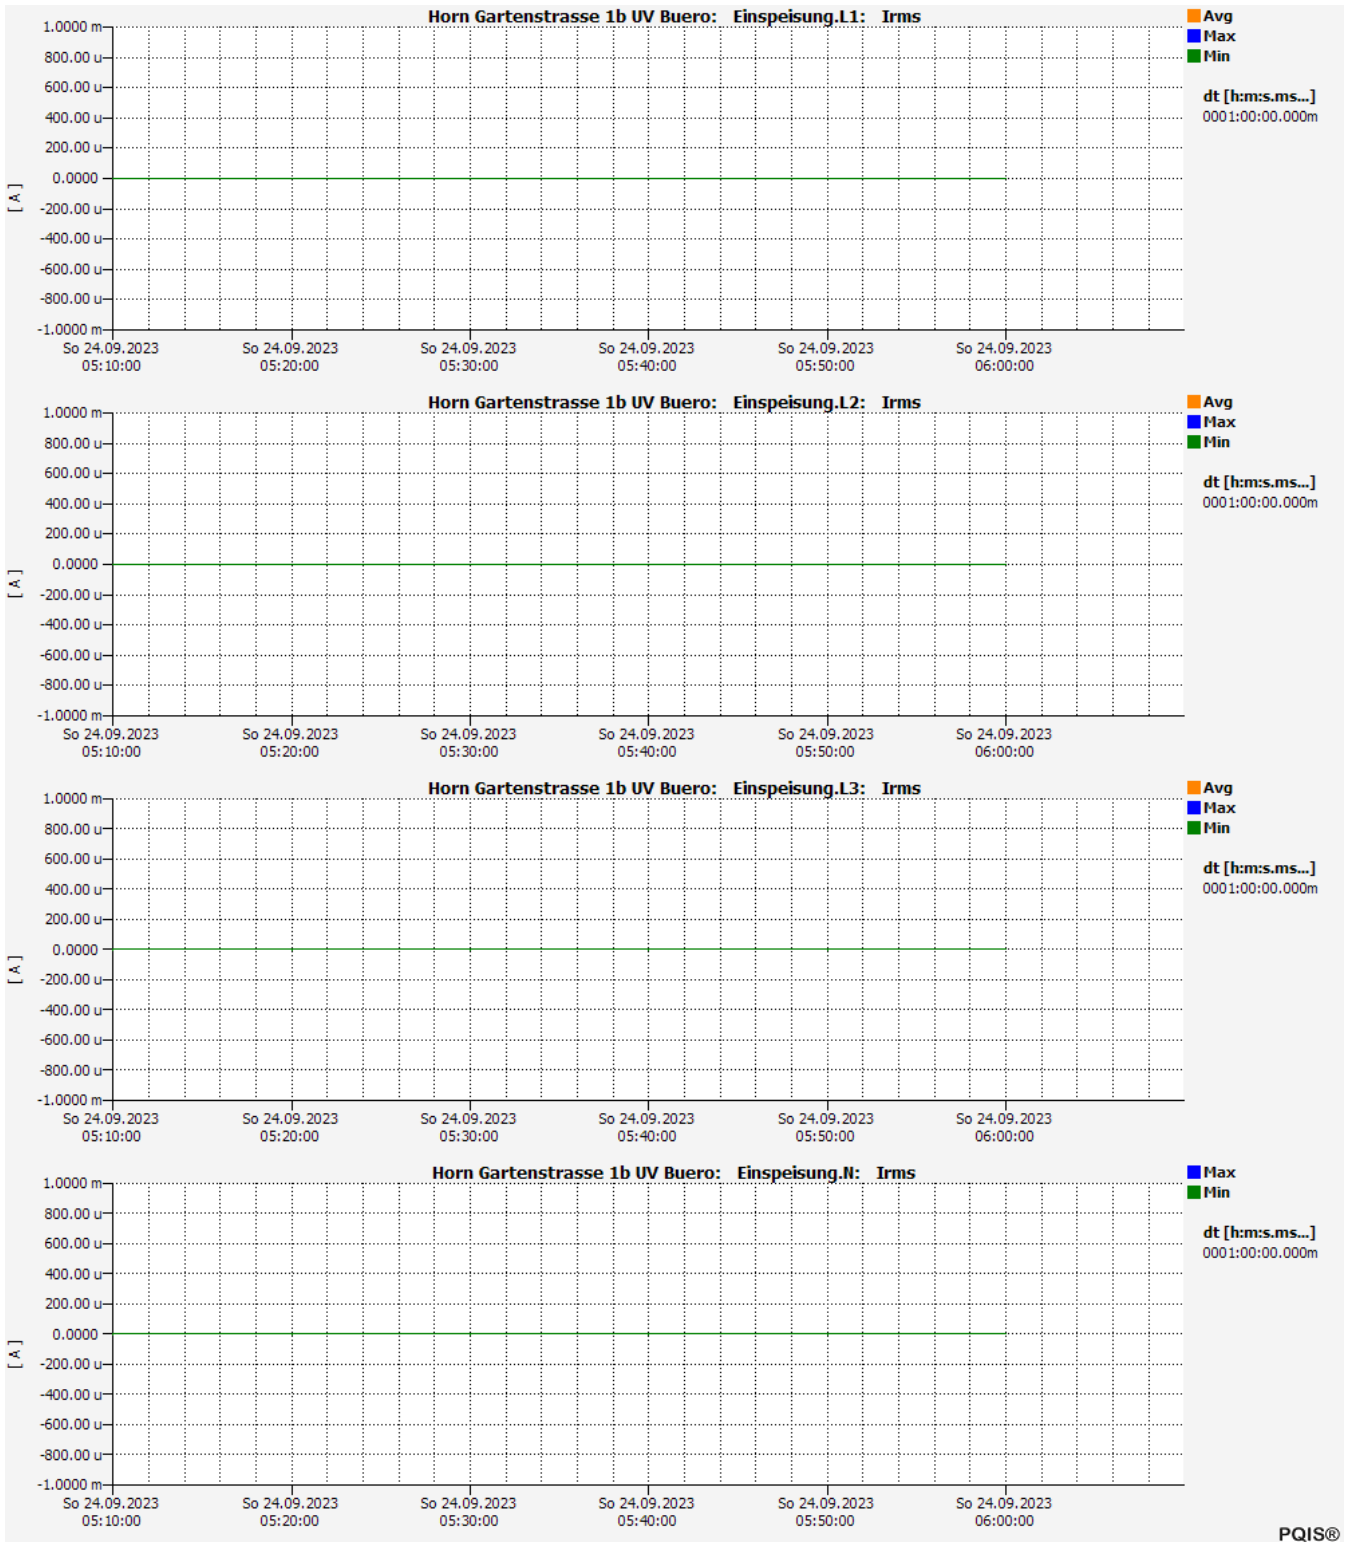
Horn Gartenstrasse 1b UV Buero: Einspeisung.L1: Irms

Avg
Max
Min

dt [h:m:s.ms...]
0001:00:00.000m

1.0000 m
800.00 u
600.00 u
400.00 u
200.00 u
0.0000
-200.00 u
-400.00 u
-600.00 u
-800.00 u
-1.0000 m

[ A ]

So 24.09.2023 05:10:00
So 24.09.2023 05:20:00
So 24.09.2023 05:30:00
So 24.09.2023 05:40:00
So 24.09.2023 05:50:00
So 24.09.2023 06:00:00

Horn Gartenstrasse 1b UV Buero: Einspeisung.L2: Irms

Avg
Max
Min

dt [h:m:s.ms...]
0001:00:00.000m

1.0000 m
800.00 u
600.00 u
400.00 u
200.00 u
0.0000
-200.00 u
-400.00 u
-600.00 u
-800.00 u
-1.0000 m

[ A ]

So 24.09.2023 05:10:00
So 24.09.2023 05:20:00
So 24.09.2023 05:30:00
So 24.09.2023 05:40:00
So 24.09.2023 05:50:00
So 24.09.2023 06:00:00

Horn Gartenstrasse 1b UV Buero: Einspeisung.L3: Irms

Avg
Max
Min

dt [h:m:s.ms...]
0001:00:00.000m

1.0000 m
800.00 u
600.00 u
400.00 u
200.00 u
0.0000
-200.00 u
-400.00 u
-600.00 u
-800.00 u
-1.0000 m

[ A ]

So 24.09.2023 05:10:00
So 24.09.2023 05:20:00
So 24.09.2023 05:30:00
So 24.09.2023 05:40:00
So 24.09.2023 05:50:00
So 24.09.2023 06:00:00

Horn Gartenstrasse 1b UV Buero: Einspeisung.N: Irms

Max
Min

dt [h:m:s.ms...]
0001:00:00.000m

1.0000 m
800.00 u
600.00 u
400.00 u
200.00 u
0.0000
-200.00 u
-400.00 u
-600.00 u
-800.00 u
-1.0000 m

[ A ]

So 24.09.2023 05:10:00
So 24.09.2023 05:20:00
So 24.09.2023 05:30:00
So 24.09.2023 05:40:00
So 24.09.2023 05:50:00
So 24.09.2023 06:00:00

PQIS®